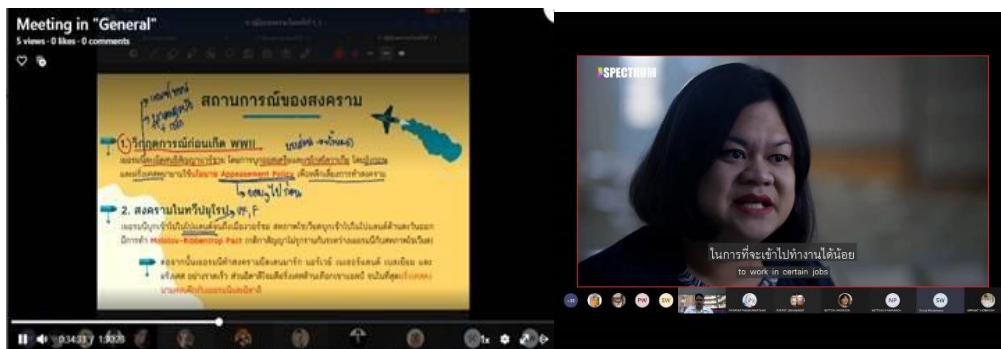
Meeting in "General"
5 views · 0 likes · 0 comments

สถานการณ์ของสงคราม

1.) วิกฤตการณ์ก่อนเกิด WWII

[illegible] Appeasement Policy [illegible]

2. สงครามในทวีปยุโรป

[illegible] Molotov - Ribbentrop Pact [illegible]

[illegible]

0:34:31 / 1:30:18

SPECTRUM

ในการที่จะเข้าไปทำงานได้น้อย
to work in certain jobs

PW
SW
NP
SW